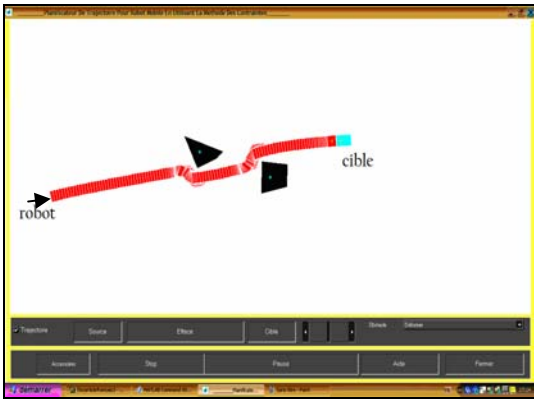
Planificateur De Trajectoire Pour Robot Mobile En Utilisant La Methode Des Contraintes

cible

robot

Trajectoire

Source

Effacer

Cible

Dimarre

Démarrer

Stop

Pause

Aide

Fermer

Démarrer

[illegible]

MATLAB Command W...

Planificate...

Sans titre - Paint